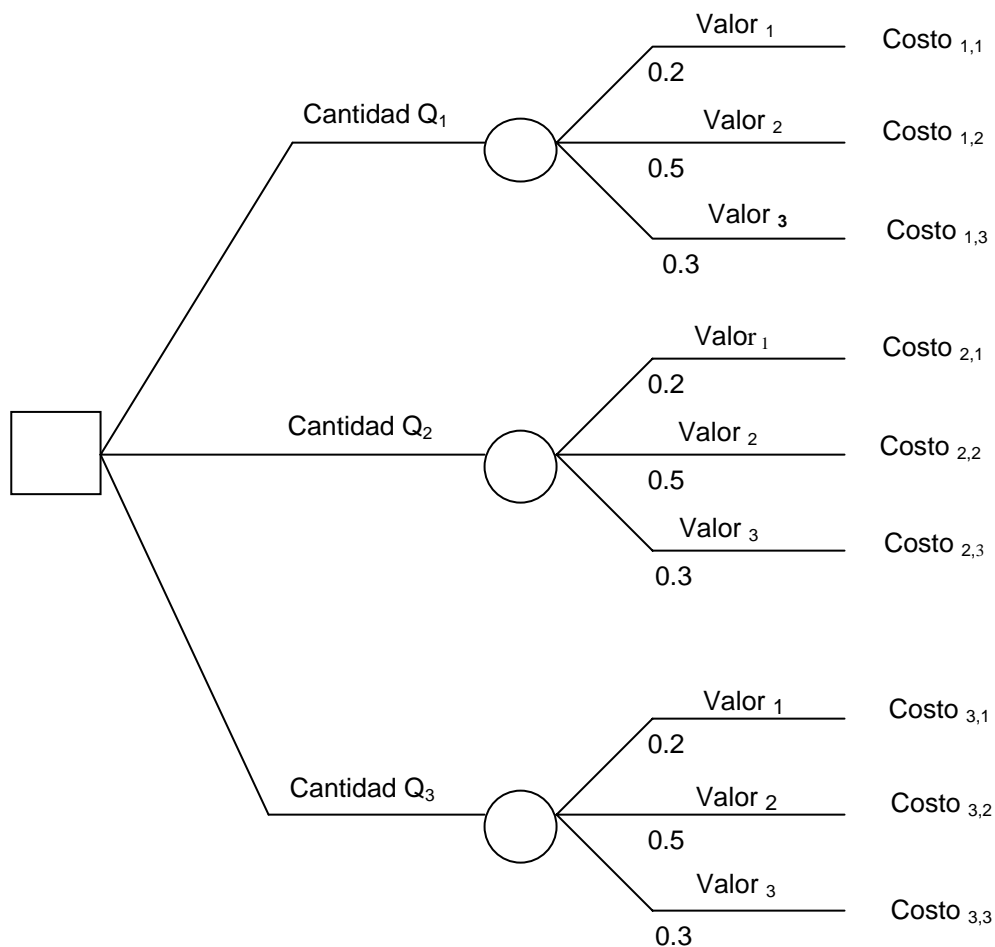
Cantidad $Q_1$

Valor $_1$
0.2
Costo $_{1,1}$

Valor $_2$
0.5
Costo $_{1,2}$

Valor $_3$
0.3
Costo $_{1,3}$

Cantidad $Q_2$

Valor $_1$
0.2
Costo $_{2,1}$

Valor $_2$
0.5
Costo $_{2,2}$

Valor $_3$
0.3
Costo $_{2,3}$

Cantidad $Q_3$

Valor $_1$
0.2
Costo $_{3,1}$

Valor $_2$
0.5
Costo $_{3,2}$

Valor $_3$
0.3
Costo $_{3,3}$